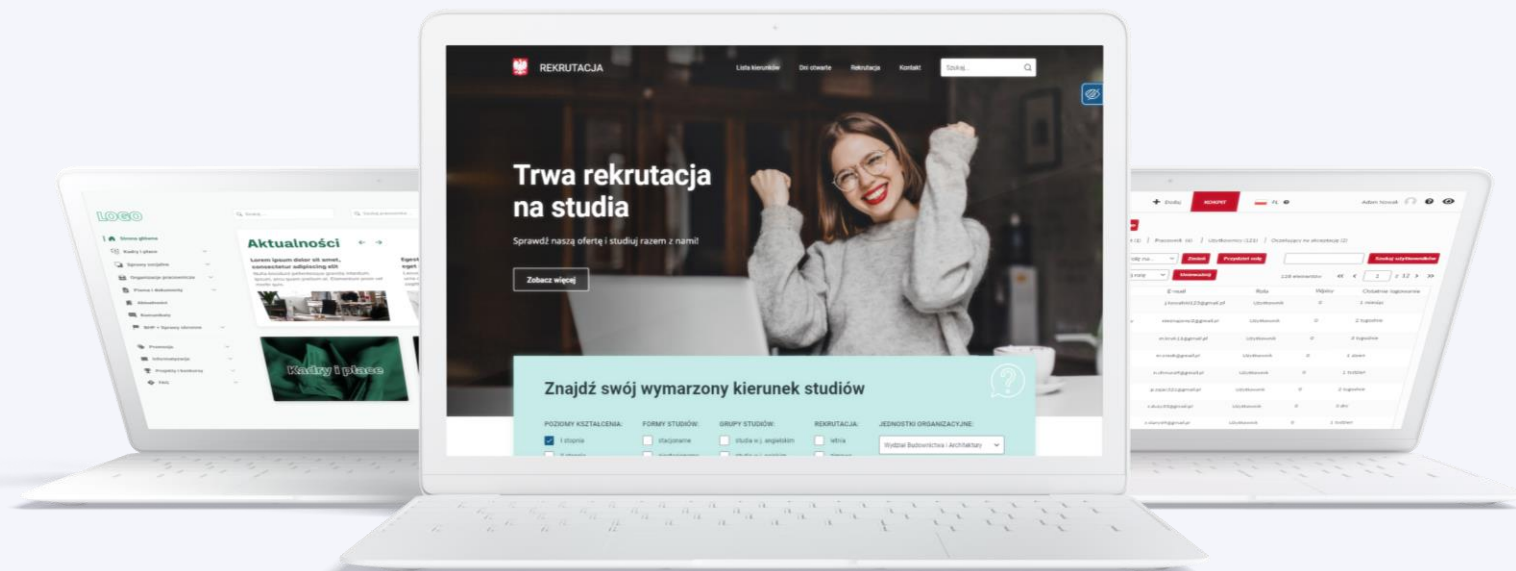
REKRUTACJA

Lista kierunków Dni otwarte Rekrutacja Kontakt Szukaj...

Trwa rekrutacja na studia

Sprawdź naszą ofertę i studiuj razem z nami!

Zobacz więcej

Znajdź swój wymarzony kierunek studiów

POZIOMY KSZTAŁCENIA: I stopnia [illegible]

FORMY STUDIÓW: stacjonarne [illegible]

GRUPY STUDIÓW: studia w j. angielskim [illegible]

REKRUTACJA: letnia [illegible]

JEDNOSTKI ORGANIZACYJNE: Wydział Budownictwa i Architektury

LOGO

Strona główna

Kadry i płace

Sprawy socjalne

Organizacja pracowników

Prawo i dokumenty

Aktualności

Dokumenty

Promocja

Informatyzacja

Aktualności

Lorem ipsum dolor sit amet, consectetur adipiscing elit

Kadry i płace

Dodaj

Adam Nowak

E-mail

Rola

Ostatnie logowanie

Użytkownik